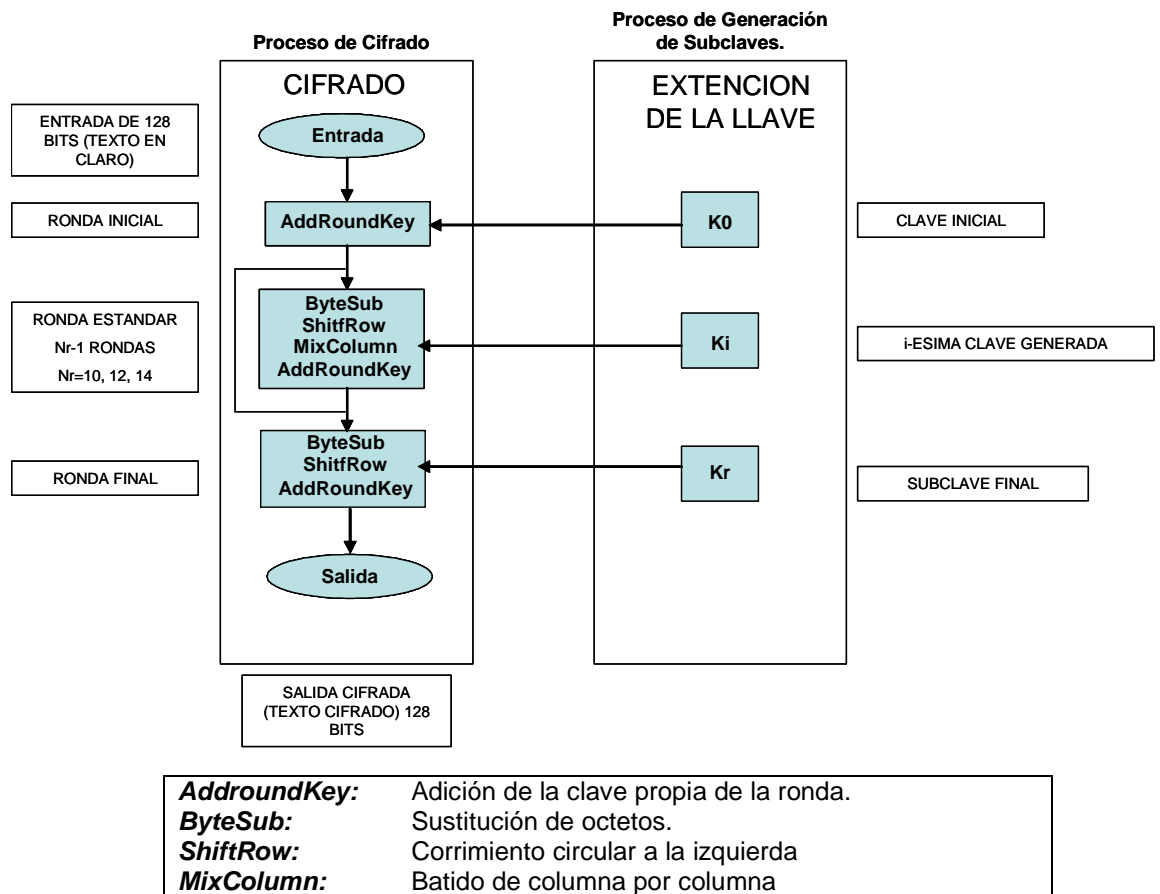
Proceso de Cifrado

Proceso de Generación de Subclaves.

CIFRADO

EXTENCION DE LA LLAVE

ENTRADA DE 128 BITS (TEXTO EN CLARO)

Entrada

RONDA INICIAL

AddRoundKey

K0

CLAVE INICIAL

RONDA ESTANDAR

Nr-1 RONDAS

Nr=10, 12, 14

ByteSub
ShitfRow
MixColumn
AddRoundKey

Ki

i-ESIMA CLAVE GENERADA

RONDA FINAL

ByteSub
ShitfRow
AddRoundKey

Kr

SUBCLAVE FINAL

Salida

SALIDA CIFRADA (TEXTO CIFRADO) 128 BITS

| | |
|---|---|
| ***AddroundKey:*** | Adición de la clave propia de la ronda. |
| ***ByteSub:*** | Sustitución de octetos. |
| ***ShiftRow:*** | Corrimiento circular a la izquierda |
| ***MixColumn:*** | Batido de columna por columna |